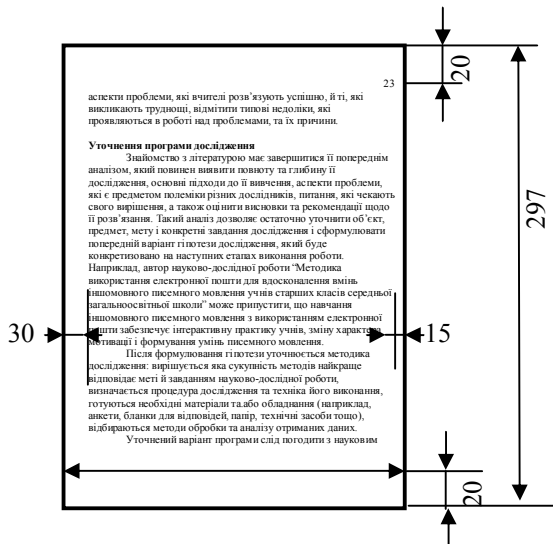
23

аспекти проблеми, які вчителі розв'язують успішно, й ті, які викликають труднощі, відмітити типові недоліки, які проявляються в роботі над проблемами, та їх причини.

**Уточнення програми дослідження**

Знайомство з літературою має завершитися її попереднім аналізом, який повинен виявити повноту та глибину її дослідження, основні підходи до її вивчення, аспекти проблеми, які є предметом полеміки різних дослідників, питання, які чекають свого вирішення, а також оцінити висновки та рекомендації щодо її розв'язання. Такий аналіз дозволяє остаточно уточнити об'єкт, предмет, мету і конкретні завдання дослідження і сформулювати попередній варіант гіпотези дослідження, який буде конкретизовано на наступних етапах виконання роботи. Наприклад, автор науково-дослідної роботи "Методика використання електронної пошти для вдосконалення вмінь іншомовного писемного мовлення учнів старших класів середньої загальноосвітньої школи" може припустити, що навчання іншомовного писемного мовлення з використанням електронної пошти забезпечує інтерактивну практику учнів, зміну характеру мотивації і формування умінь писемного мовлення.

Після формулювання гіпотези уточнюється методика дослідження: вирішується яка сукупність методів найкраще відповідає меті й завданням науково-дослідної роботи, визначається процедура дослідження та техніка його виконання, готуються необхідні матеріали та/або обладнання (наприклад, анкети, бланки для відповідей, папір, технічні засоби тощо), відбираються методи обробки та аналізу отриманих даних.

Уточнений варіант програми слід погодити з науковим

20

297

30

15

20